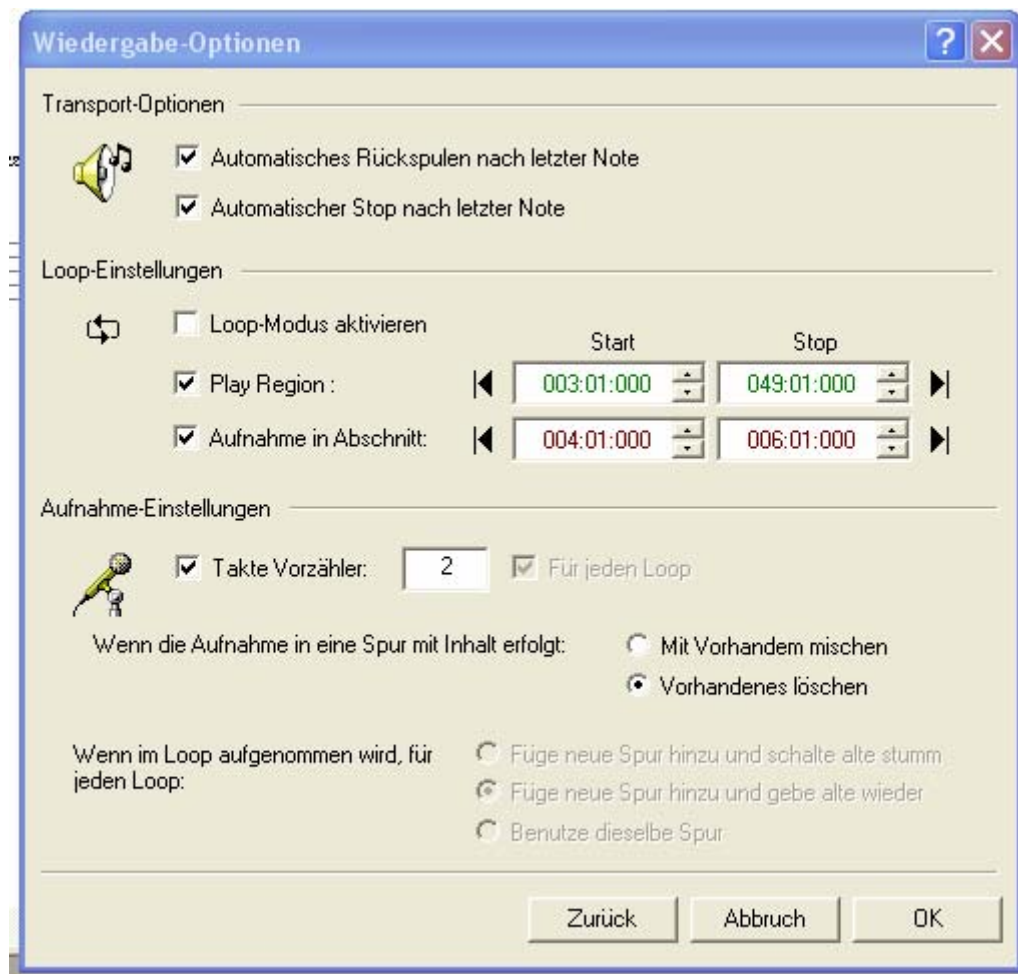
Wiedergabe-Optionen

Transport-Optionen

Automatisches Rückspulen nach letzter Note

Automatischer Stop nach letzter Note

Loop-Einstellungen

Loop-Modus aktivieren

Start

Stop

Play Region :

003:01:000

049:01:000

Aufnahme in Abschnitt:

004:01:000

006:01:000

Aufnahme-Einstellungen

Takte Vorzähler:

2

Für jeden Loop

Wenn die Aufnahme in eine Spur mit Inhalt erfolgt:

Mit Vorhandem mischen

Vorhandenes löschen

Wenn im Loop aufgenommen wird, für jeden Loop:

Füge neue Spur hinzu und schalte alte stumm

Füge neue Spur hinzu und gebe alte wieder

Benutze dieselbe Spur

Zurück

Abbruch

OK